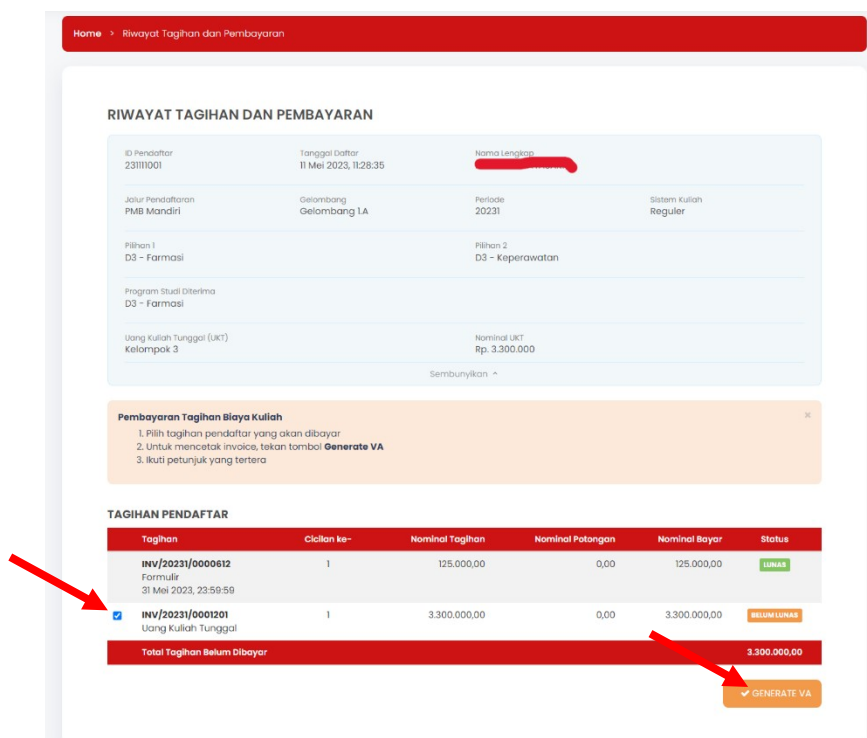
Home > Riwayat Tagihan dan Pembayaran

RIWAYAT TAGIHAN DAN PEMBAYARAN

ID Pendaftar
231111001

Tanggal Daftar
11 Mei 2023, 11:28:35

Nama Lengkap
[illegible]

Jalur Pendaftaran
PMB Mandiri

Gelombang
Gelombang 1.A

Periode
20231

Sistem Kuliah
Reguler

Pilihan 1
D3 - Farmasi

Pilihan 2
D3 - Keperawatan

Program Studi Diterima
D3 - Farmasi

Uang Kuliah Tunggal (UKT)
Kelompok 3

Nominal UKT
Rp. 3.300.000

Sembunyikan ^

Pembayaran Tagihan Biaya Kuliah
1. Pilih tagihan pendaftar yang akan dibayar
2. Untuk mencetak invoice, tekan tombol Generate VA
3. Ikuti petunjuk yang tertera

×

TAGIHAN PENDAFTAR

| | Tagihan | Cicilan ke- | Nominal Tagihan | Nominal Potongan | Nominal Bayar | Status |
|---|---|---|---|---|---|---|
| | INV/20231/0000612 Formulir 31 Mei 2023, 23:59:59 | 1 | 125.000,00 | 0,00 | 125.000,00 | LUNAS |
| | INV/20231/0001201 Uang Kuliah Tunggal | 1 | 3.300.000,00 | 0,00 | 3.300.000,00 | BELUM LUNAS |
| | Total Tagihan Belum Dibayar | | | | | 3.300.000,00 |

GENERATE VA